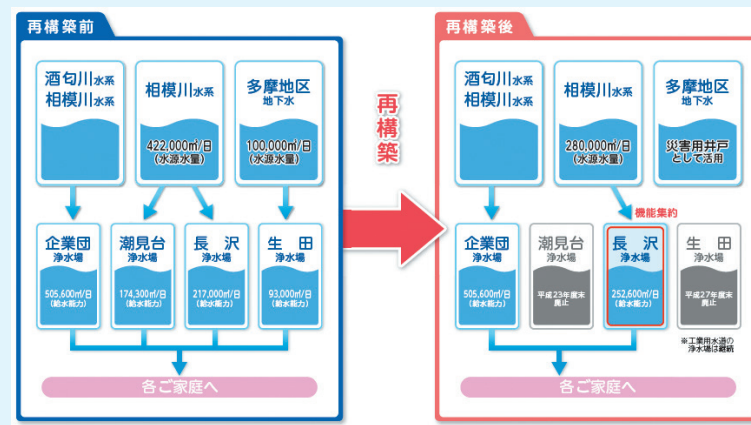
再構築前

酒匂川水系
相模川水系

相模川水系
422,000㎥/日
(水源水量)

多摩地区
地下水
100,000㎥/日
(水源水量)

企業団
浄水場
505,600㎥/日
(給水能力)

潮見台
浄水場
174,300㎥/日
(給水能力)

長沢
浄水場
217,000㎥/日
(給水能力)

生田
浄水場
93,000㎥/日
(給水能力)

各ご家庭へ

再構築

再構築後

酒匂川水系
相模川水系

相模川水系
280,000㎥/日
(水源水量)

多摩地区
地下水
災害用井戸
として活用

機能集約

企業団
浄水場
505,600㎥/日
(給水能力)

潮見台
浄水場
平成23年度末
廃止

長沢
浄水場
252,600㎥/日
(給水能力)

生田
浄水場
平成27年度末
廃止

※工業用水道の
浄水場は継続

各ご家庭へ